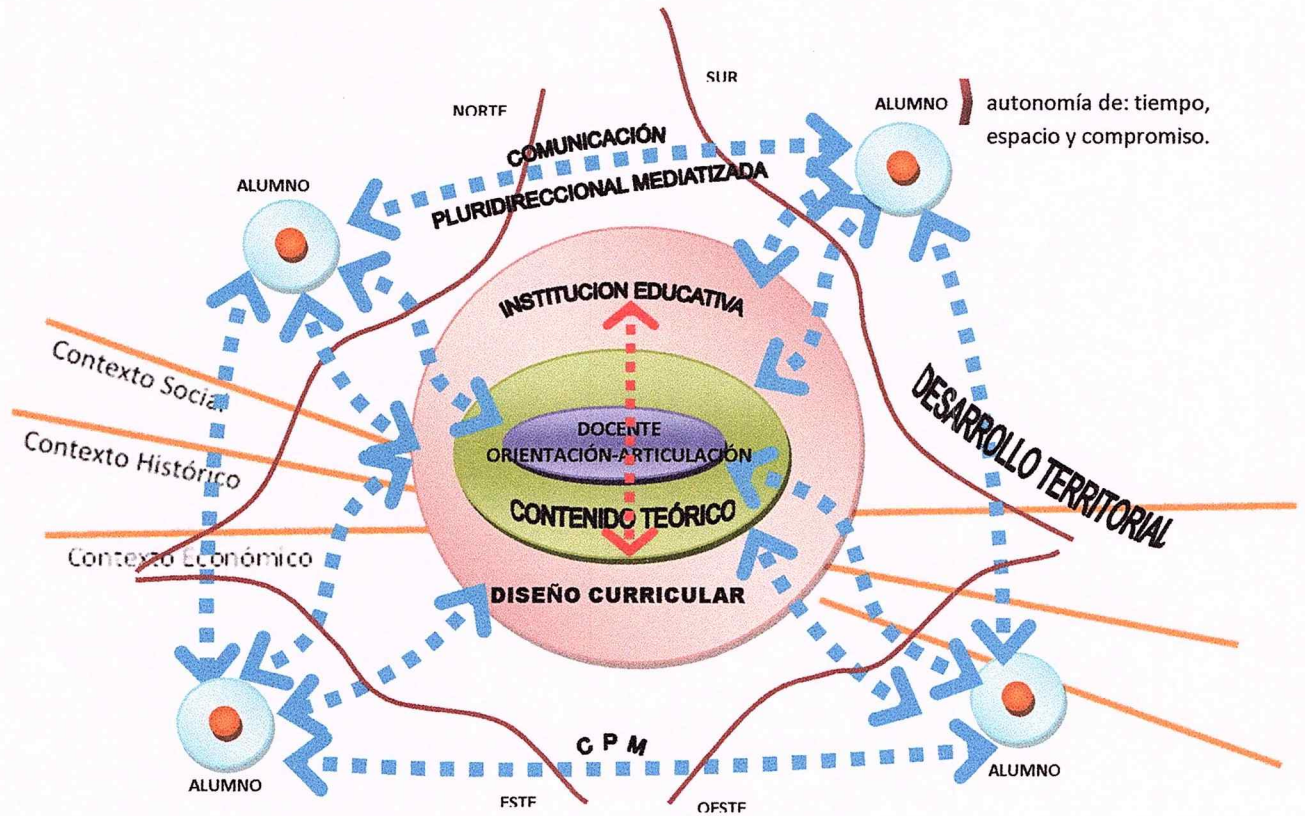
SUR

NORTE

ALUMNO

autonomía de: tiempo, espacio y compromiso.

COMUNICACIÓN PLURIDIRECCIONAL MEDIATIZADA

ALUMNO

INSTITUCION EDUCATIVA

Contexto Social

Contexto Histórico

Contexto Económico

DOCENTE
ORIENTACIÓN-ARTICULACIÓN

CONTENIDO TEÓRICO

DISEÑO CURRICULAR

DESARROLLO TERRITORIAL

C P M

ALUMNO

ALUMNO

ESTE

OESTE